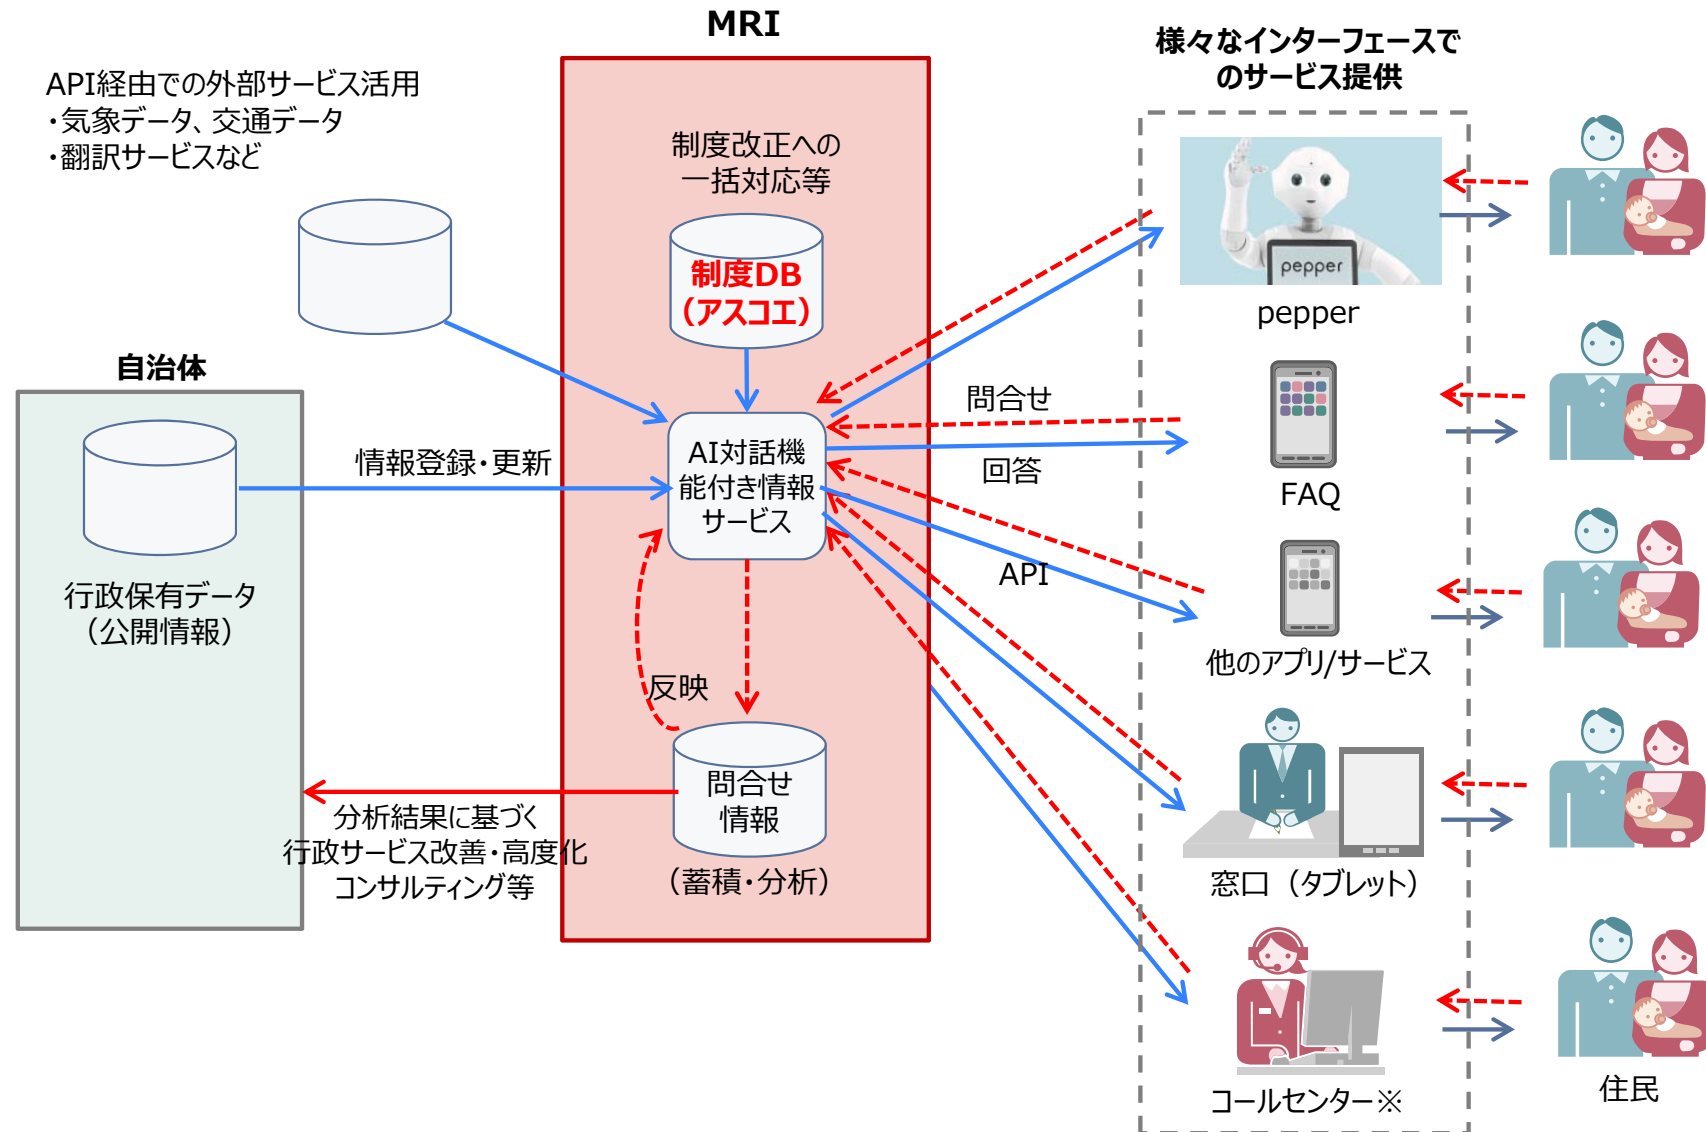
MRI

API経由での外部サービス活用
・気象データ、交通データ
・翻訳サービスなど

様々なインターフェースでのサービス提供

制度改正への一括対応等

制度DB（アスコエ）

自治体

行政保有データ（公開情報）

情報登録・更新

AI対話機能付き情報サービス

問合せ

回答

API

反映

問合せ情報

（蓄積・分析）

分析結果に基づく行政サービス改善・高度化コンサルティング等

pepper

pepper

FAQ

他のアプリ/サービス

窓口（タブレット）

コールセンター※

住民